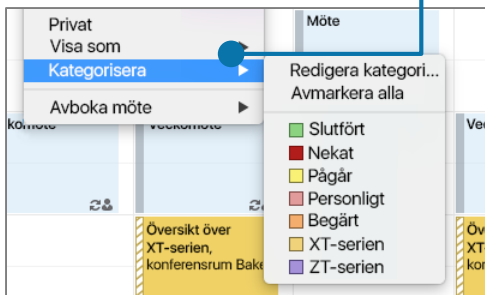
Privat
Visa som
Kategorisera
Avboka möte

Möte

Redigera kategori...
Avmarkera alla

Slutfört
Nekat
Pågår
Personligt
Begärt
XT-serien
ZT-serien

komöte
Veckomöte
Ve

Översikt över XT-serien, konferensrum Bake
Ö X